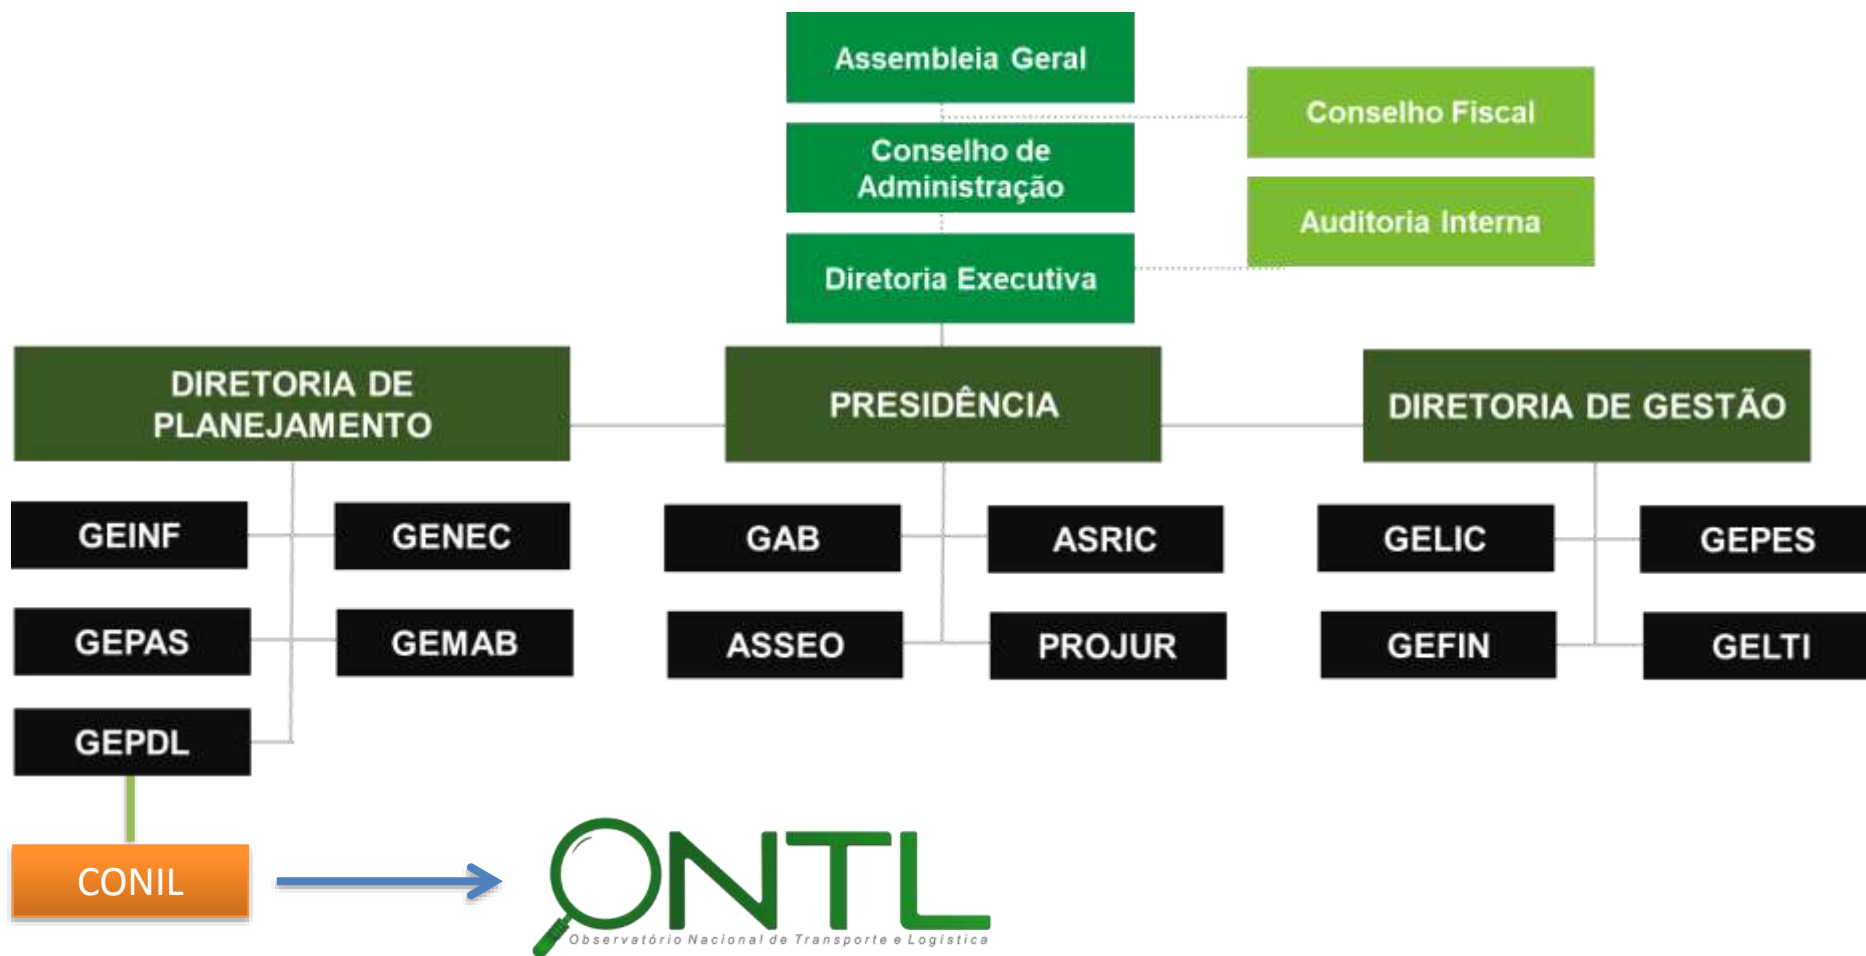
Assembleia Geral

Conselho Fiscal

Conselho de Administração

Auditoria Interna

Diretoria Executiva

DIRETORIA DE PLANEJAMENTO

PRESIDÊNCIA

DIRETORIA DE GESTÃO

GEINF

GENEC

GAB

ASRIC

GELIC

GEPES

GEPAS

GEMAB

ASSEO

PROJUR

GEFIN

GELTI

GEPDL

CONIL

ONTL

Observatório Nacional de Transporte e Logística